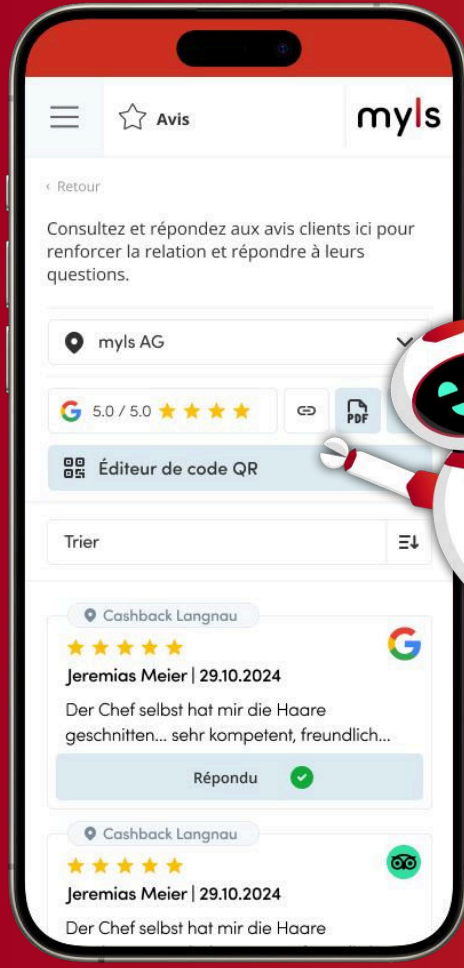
Avis

myls

‹ Retour

Consultez et répondez aux avis clients ici pour renforcer la relation et répondre à leurs questions.

myls AG

5.0 / 5.0

PDF

Éditeur de code QR

Trier

Cashback Langnau

Jeremias Meier | 29.10.2024

Der Chef selbst hat mir die Haare geschnitten... sehr kompetent, freundlich...

Répondu

Cashback Langnau

Jeremias Meier | 29.10.2024

Der Chef selbst hat mir die Haare